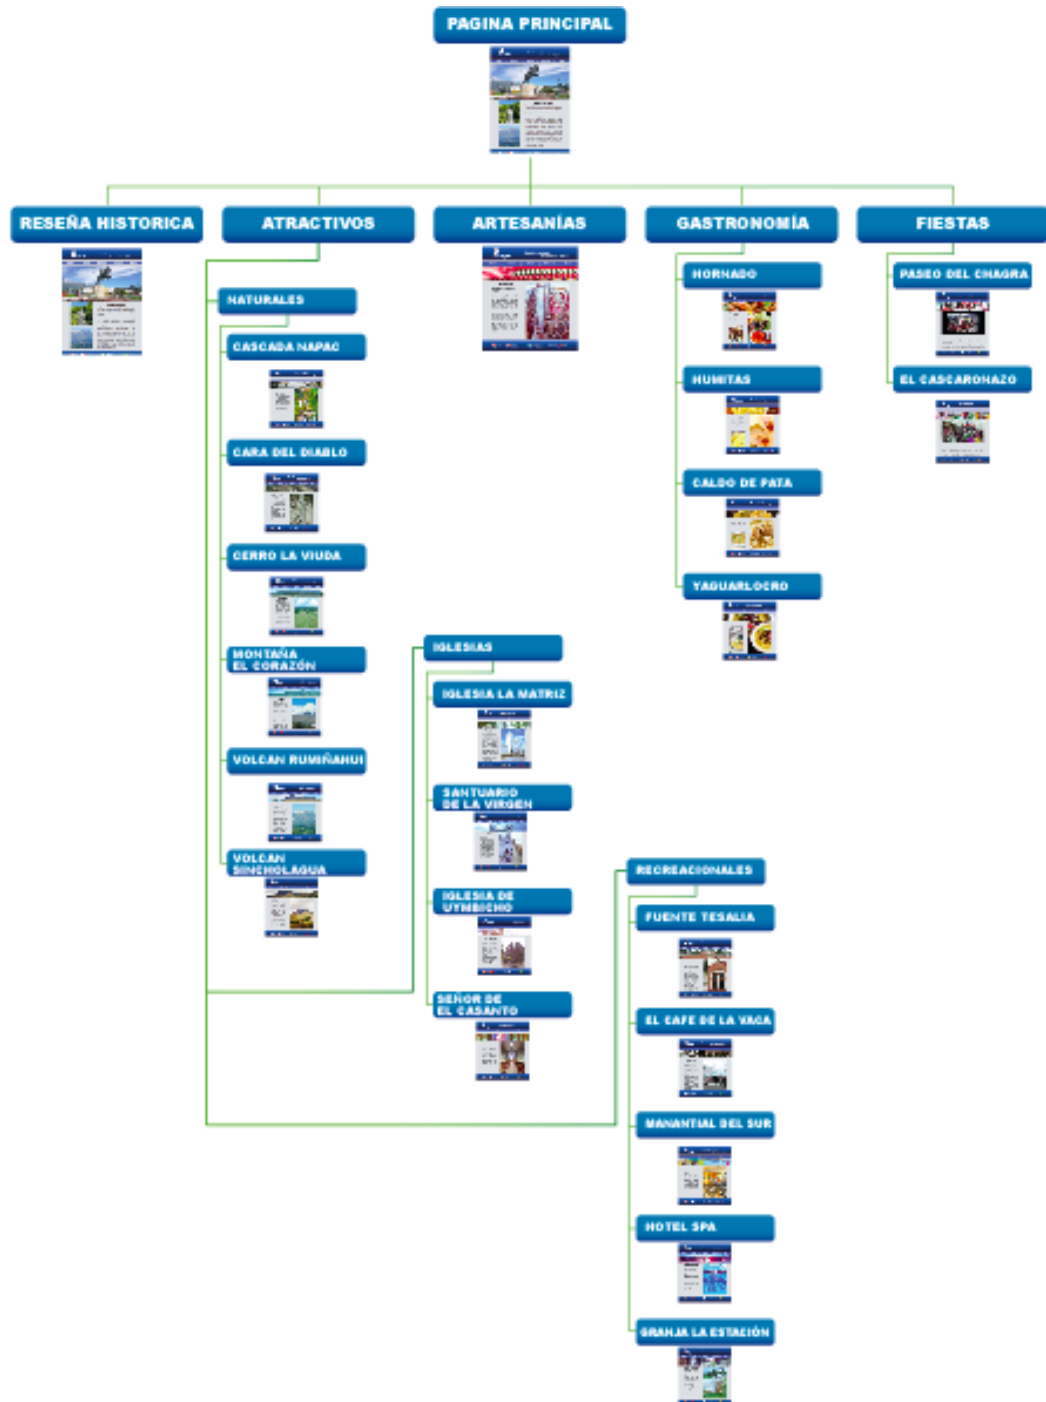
PAGINA PRINCIPAL

RESEÑA HISTORICA

ATRACTIVOS

ARTESANÍAS

GASTRONOMÍA

FIESTAS

NATURALES

CASCADA NAPAC

CARA DEL DIABLO

CERRO LA VIUDA

MONTAÑA EL CORAZÓN

VOLCAN RUMIÑAHUI

VOLCAN SINCHOLAGUA

IGLESIAS

IGLESIA LA MATRIZ

SANTUARIO DE LA VIRGEN

IGLESIA DE UYMBICHO

SEÑOR DE EL CASANTO

RECREACIONALES

FUENTE TESALIA

EL CAFE DE LA VACA

MANANTIAL DEL SUR

HOTEL SPA

GRANJA LA ESTACIÓN

HORNADO

HUMITAS

CALDO DE PATA

YAGUARLOCRO

PASEO DEL CHAGRA

EL CASCARONAZO